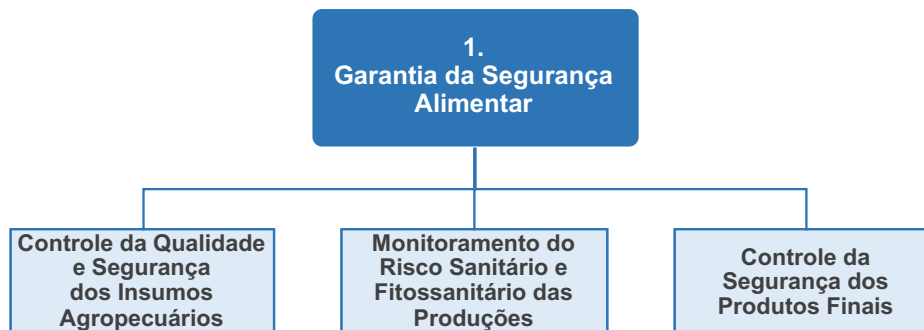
1.
Garantia da Segurança Alimentar

Controle da Qualidade e Segurança dos Insumos Agropecuários

Monitoramento do Risco Sanitário e Fitossanitário das Produções

Controle da Segurança dos Produtos Finais